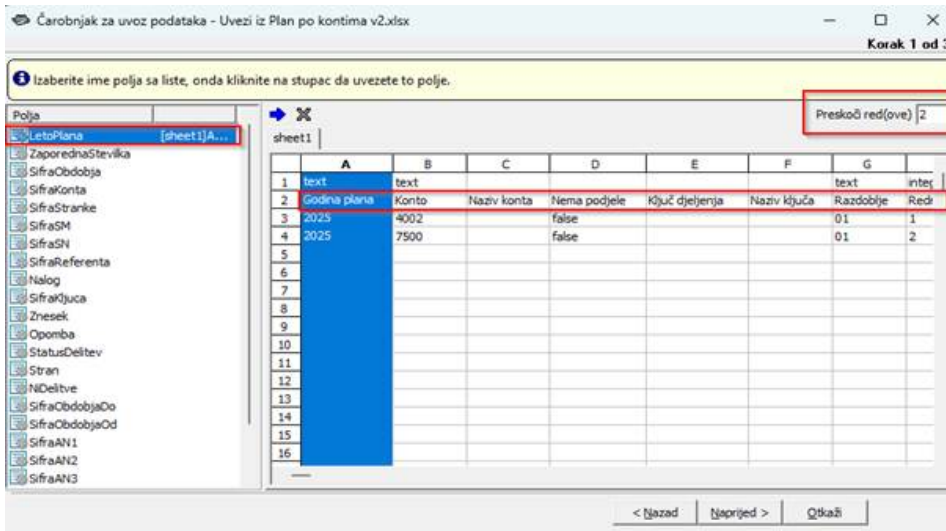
Čarobnjak za uvoz podataka - Uvezi iz Plan po kontima v2.xlsx

Korak 1 od 3

Izaberite ime polja sa liste, onda kliknite na stupac da uvezete to polje.

Polja
LetoPlana [sheet1]A...
ZaporednaStevilka
SifraObdobja
SifraKonta
SifraStranke
SifraSM
SifraSN
SifraReferenta
Nalog
SifraKljuca
Znesek
Opomba
StatusDelitev
Stran
NiDelitve
SifraObdobjaDo
SifraObdobjaOd
SifraAN1
SifraAN2
SifraAN3

Preskoči red(ove) 2

sheet1

| | A | B | C | D | E | F | G | |
|---|---|---|---|---|---|---|---|---|
| 1 | text | text | | | | | text | integ |
| 2 | Godina plana | Konto | Naziv konta | Nema podjele | Ključ dijeljenja | Naziv ključa | Razdoblje | Redr |
| 3 | 2025 | 4002 | | false | | | 01 | 1 |
| 4 | 2025 | 7500 | | false | | | 01 | 2 |
| 5 | | | | | | | | |
| 6 | | | | | | | | |
| 7 | | | | | | | | |
| 8 | | | | | | | | |
| 9 | | | | | | | | |
| 10 | | | | | | | | |
| 11 | | | | | | | | |
| 12 | | | | | | | | |
| 13 | | | | | | | | |
| 14 | | | | | | | | |
| 15 | | | | | | | | |
| 16 | | | | | | | | |

< Nazad | Naprijed > | Otkaži